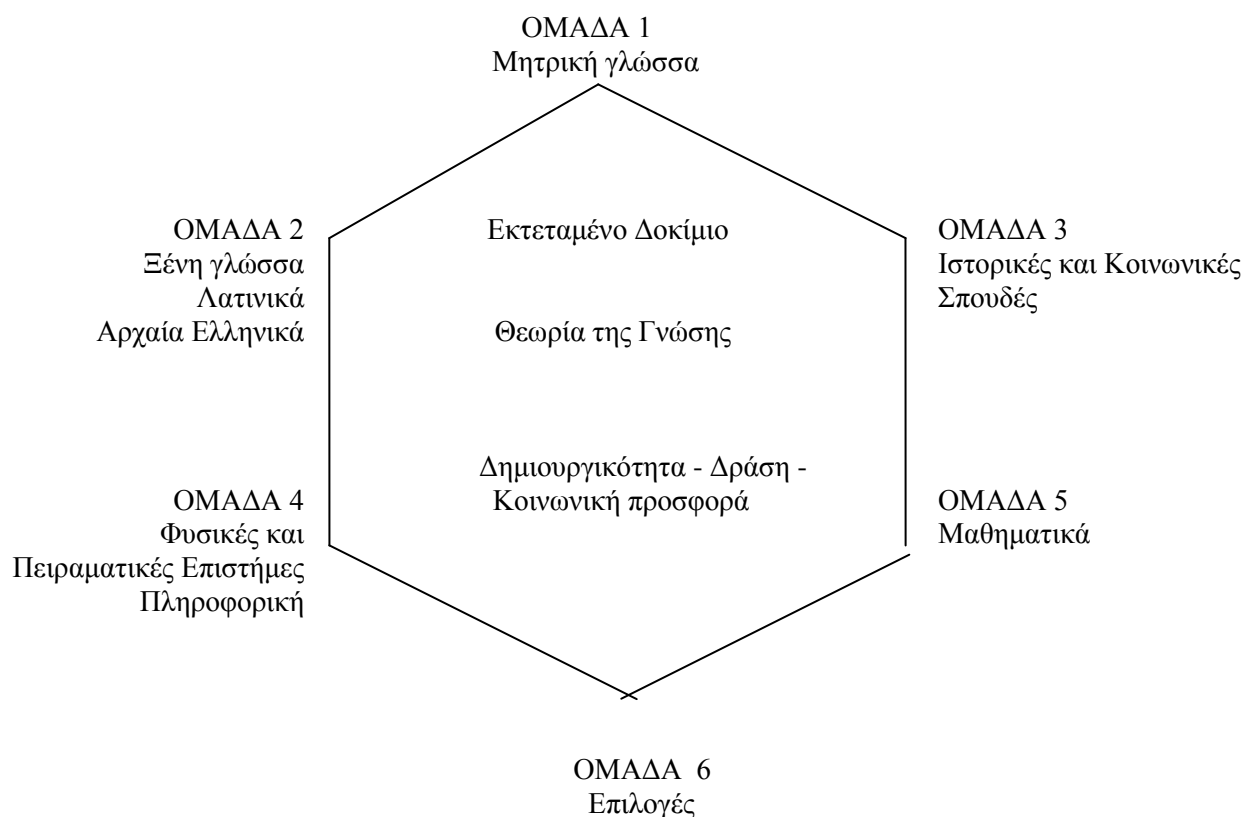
ΟΜΑΔΑ 1
Μητρική γλώσσα

ΟΜΑΔΑ 2
Ξένη γλώσσα
Λατινικά
Αρχαία Ελληνικά

Εκτεταμένο Δοκίμιο

Θεωρία της Γνώσης

Δημιουργικότητα - Δράση - Κοινωνική προσφορά

ΟΜΑΔΑ 3
Ιστορικές και Κοινωνικές Σπουδές

ΟΜΑΔΑ 4
Φυσικές και Πειραματικές Επιστήμες
Πληροφορική

ΟΜΑΔΑ 5
Μαθηματικά

ΟΜΑΔΑ 6
Επιλογές